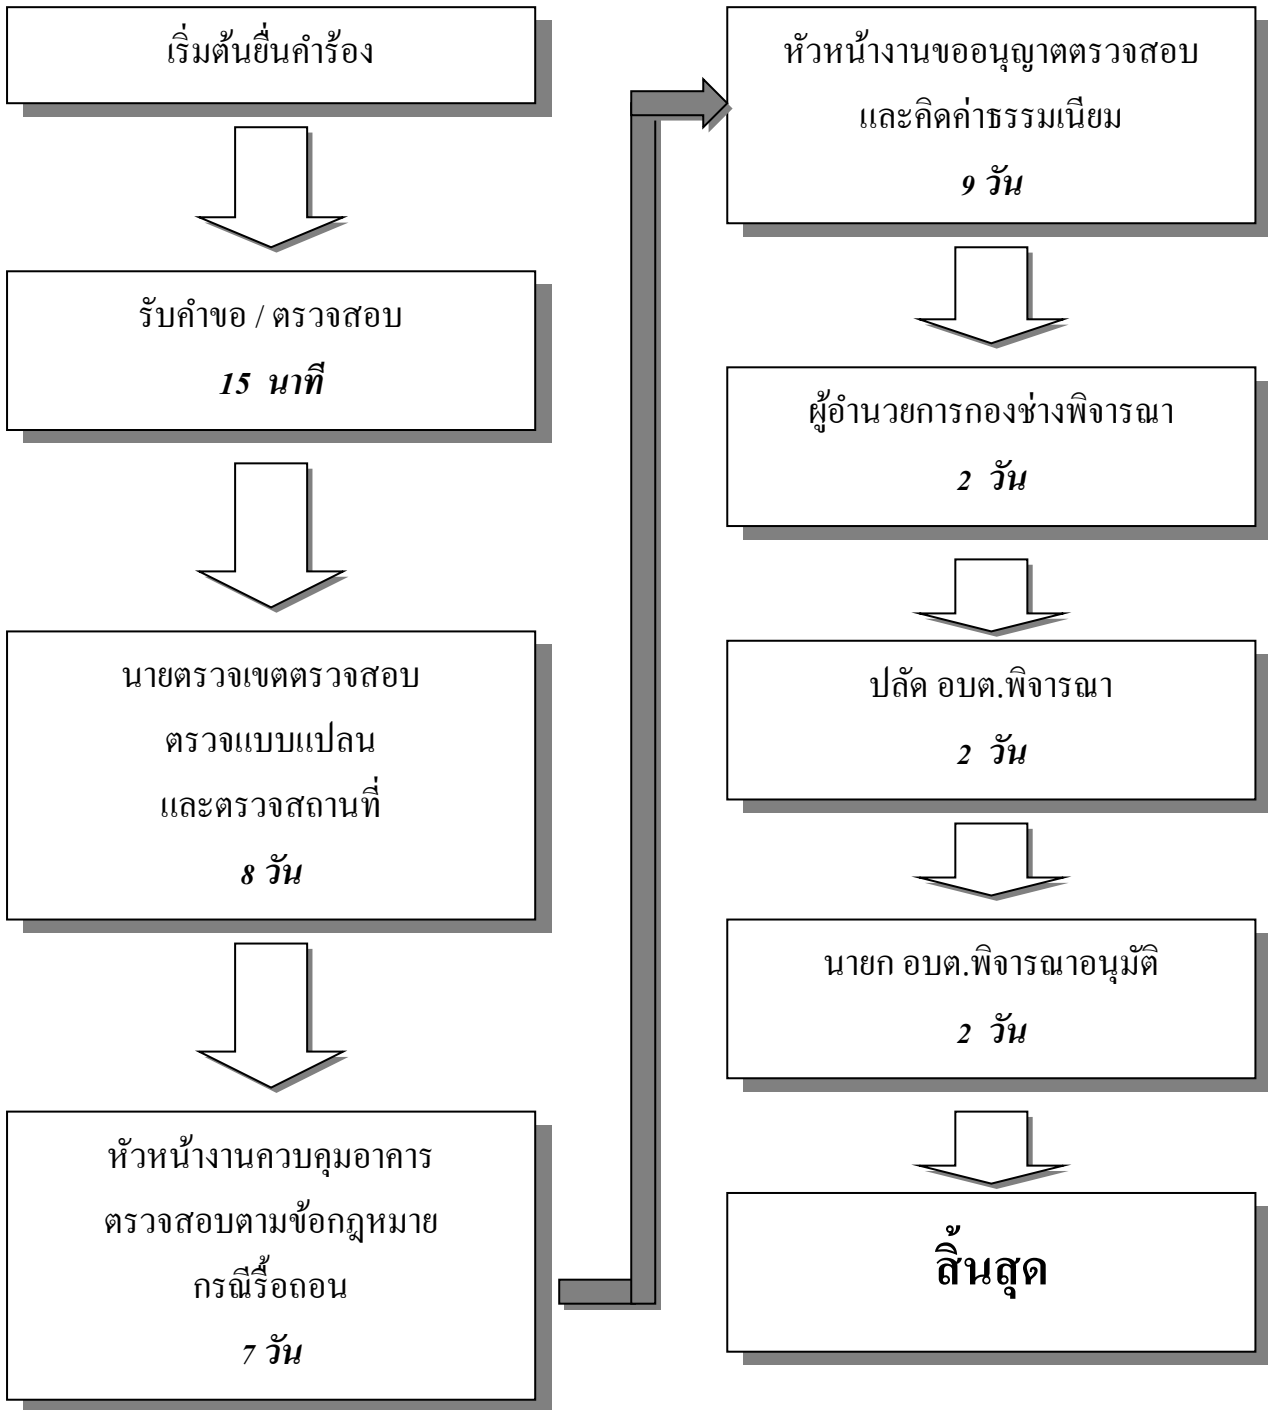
เริ่มต้นยื่นคำร้อง

รับคำขอ / ตรวจสอบ

15 นาที

นายตรวจเขตตรวจสอบ

ตรวจแบบแปลน

และตรวจสถานที่

8 วัน

หัวหน้างานควบคุมอาคาร

ตรวจสอบตามข้อกฎหมาย

กรณีรื้อถอน

7 วัน

หัวหน้างานขออนุญาตตรวจสอบ

และคิดค่าธรรมเนียม

9 วัน

ผู้อำนวยการกองช่างพิจารณา

2 วัน

ปลัด อบต.พิจารณา

2 วัน

นายก อบต.พิจารณาอนุมัติ

2 วัน

สิ้นสุด